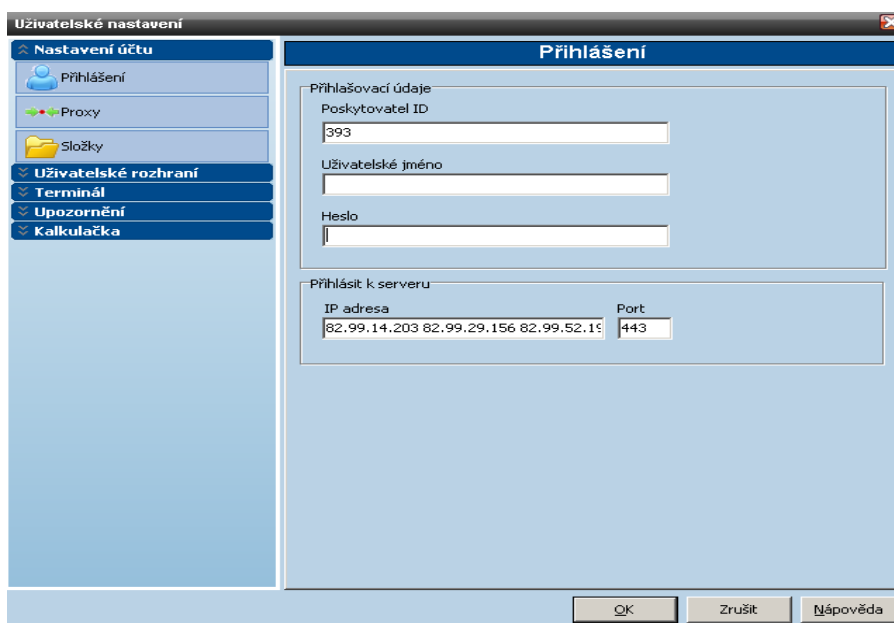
Uživatelské nastavení

Nastavení účtu

Přihlášení

Proxy

Složky

Uživatelské rozhraní

Terminál

Upozornění

Kalkulačka

Přihlášení

Přihlašovací údaje

Poskytovatel ID

393

Uživatelské jméno

Heslo

Přihlásit k serveru

IP adresa

82.99.14.203 82.99.29.156 82.99.52.1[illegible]

Port

443

OK

Zrušit

Nápověda